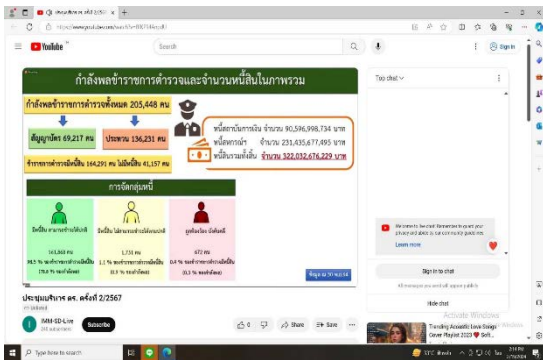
YouTube

Search

กำลังพลข้าราชการตำรวจและจำนวนหนี้สินในภาพรวม

กำลังพลข้าราชการตำรวจทั้งหมด 205,448 คน

สัญญาบัตร 69,217 คน

ประทวน 136,231 คน

ข้าราชการตำรวจมีหนี้สิน 164,291 คน ไม่มีหนี้สิน 41,157 คน

หนี้สถาบันการเงิน จำนวน 90,596,998,734 บาท

หนี้สหกรณ์ฯ จำนวน 231,435,677,495 บาท

หนี้สินรวมทั้งสิ้น จำนวน 322,032,676,229 บาท

การจัดกลุ่มหนี้

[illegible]

163,868 คน

1,751 คน

672 คน

ประชุมบริหาร ตร. ครั้งที่ 2/2567

Unlisted

Subscribe

Share

Save

Top chat

Sign in to chat

Hide chat

Trending Acoustic Love Songs Cover Playlist 2023

Activate Windows

Type here to search